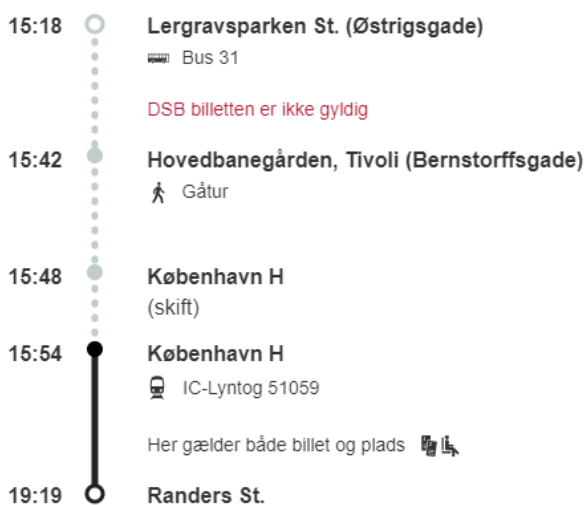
15:18 Lergravsparken St. (Østrigsgade)
Bus 31

DSB billetten er ikke gyldig

15:42 Hovedbanegården, Tivoli (Bernstorffsgade)
Gåtur

15:48 København H
(skift)

15:54 København H
IC-Lyntog 51059

Her gælder både billet og plads

19:19 Randers St.